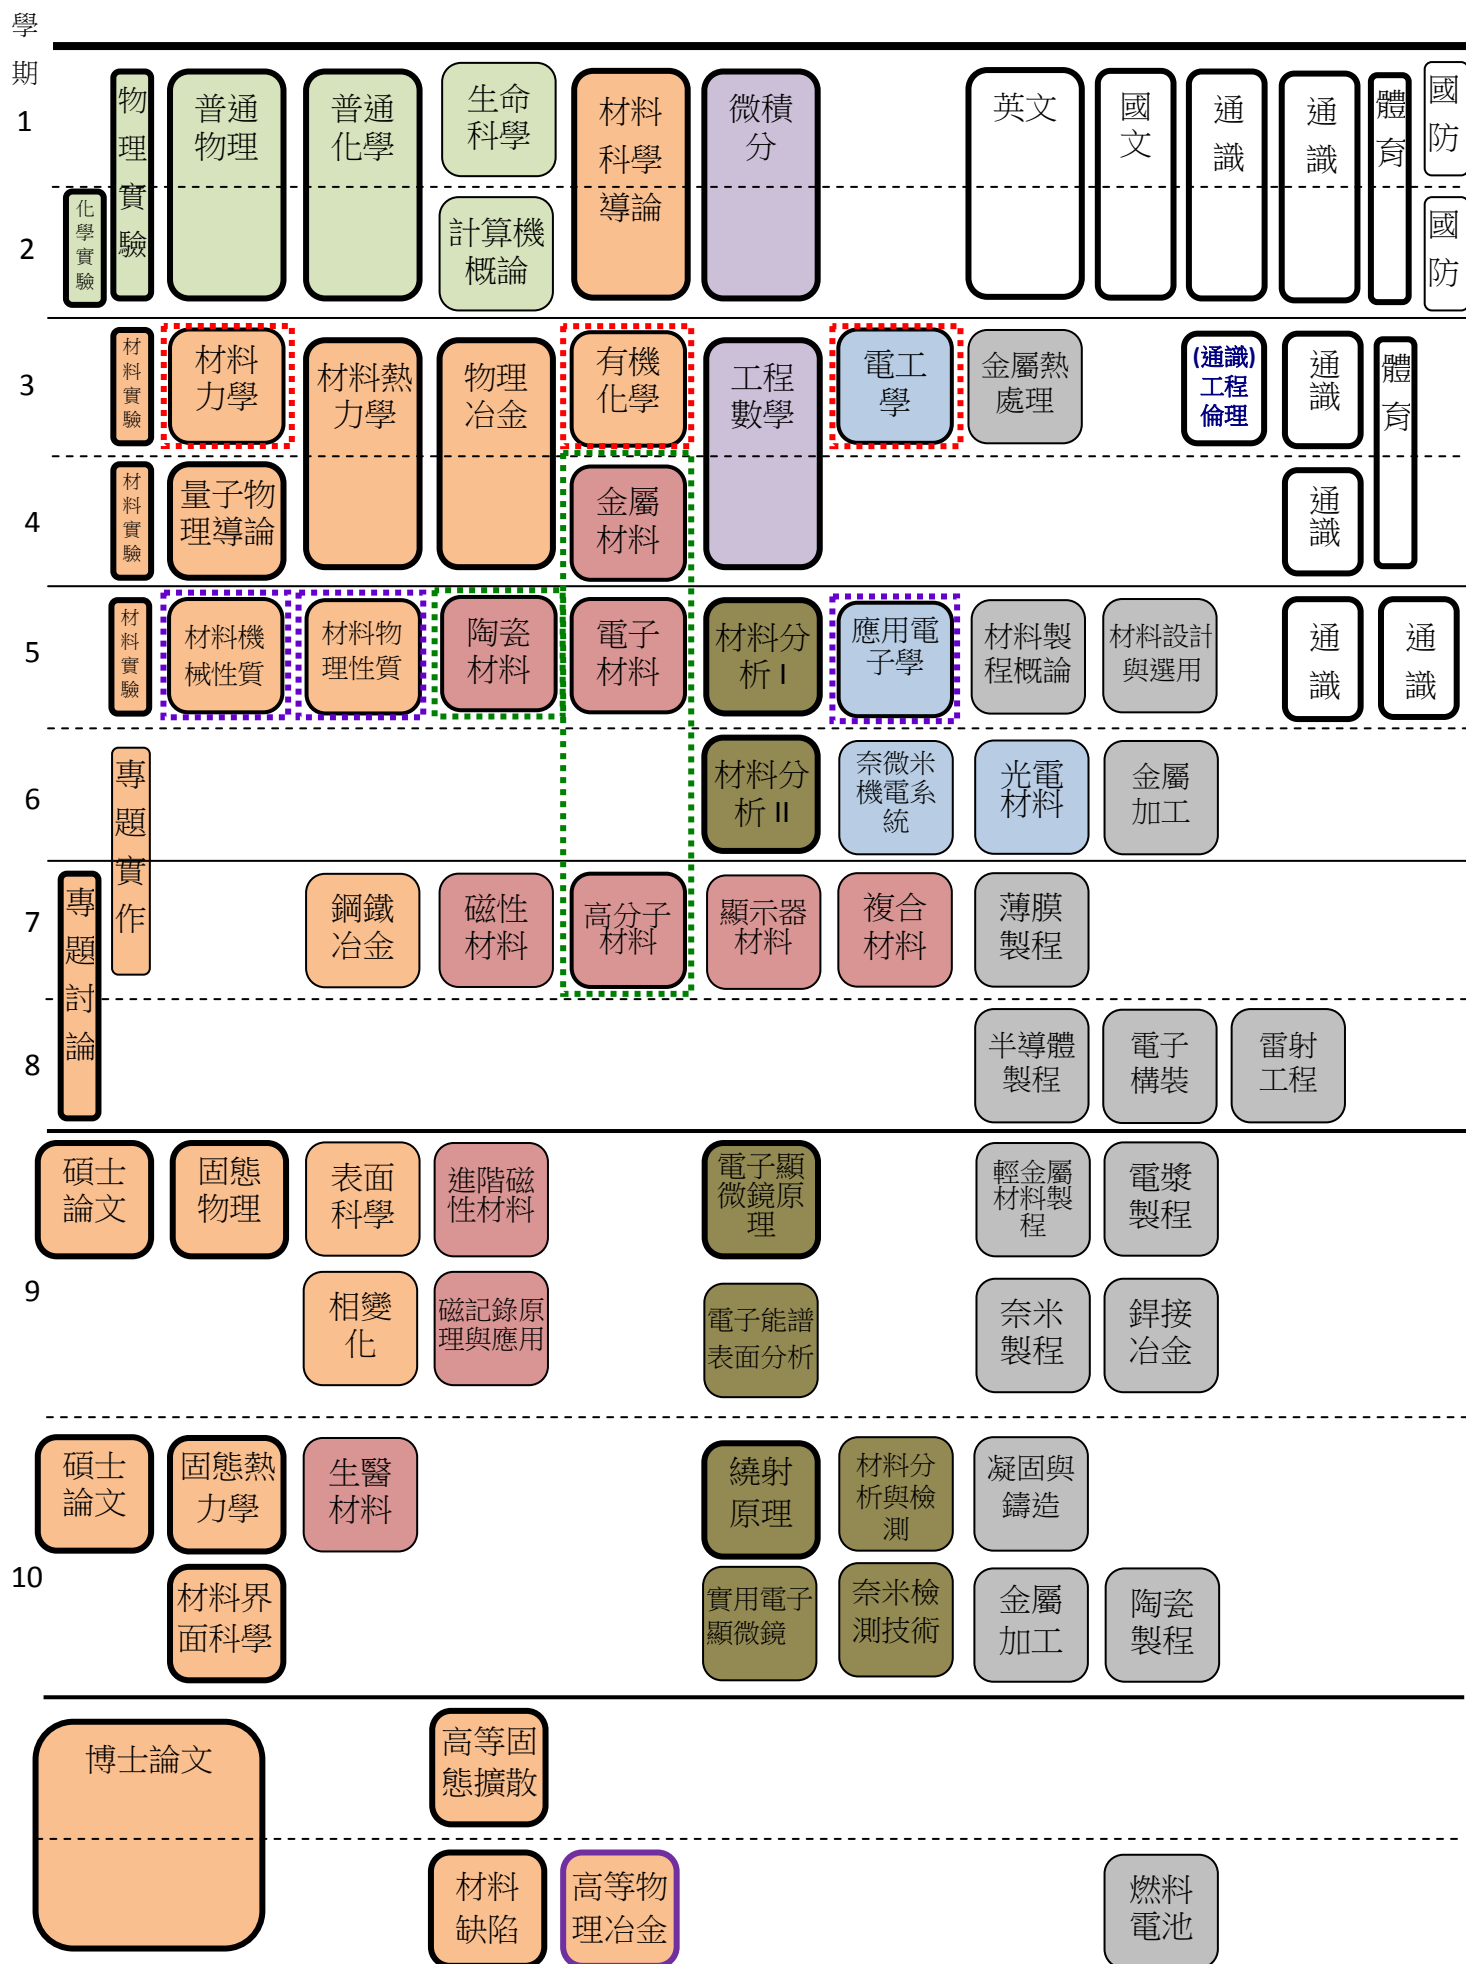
學期

1

2

化學實驗

物理實驗

普通物理

普通化學

生命科學

計算機概論

材料科學導論

微積分

英文

國文

通識

通識

體育

國防

國防

3

材料實驗

材料力學

材料熱力學

物理冶金

有機化學

工程數學

電工學

金屬熱處理

(通識)工程倫理

通識

體育

4

材料實驗

量子物理導論

金屬材料

通識

5

材料實驗

材料機械性質

材料物理性質

陶瓷材料

電子材料

材料分析 I

應用電子學

材料製程概論

材料設計與選用

通識

通識

6

專題實作

材料分析 II

奈微米機電系統

光電材料

金屬加工

7

專題討論

鋼鐵冶金

磁性材料

高分子材料

顯示器材料

複合材料

薄膜製程

8

半導體製程

電子構裝

雷射工程

9

碩士論文

固態物理

表面科學

進階磁性材料

電子顯微鏡原理

輕金屬材料製程

電漿製程

相變化

磁記錄原理與應用

電子能譜表面分析

奈米製程

銲接冶金

10

碩士論文

固態熱力學

生醫材料

繞射原理

材料分析與檢測

凝固與鑄造

材料界面科學

實用電子顯微鏡

奈米檢測技術

金屬加工

陶瓷製程

博士論文

高等固態擴散

材料缺陷

高等物理冶金

燃料電池